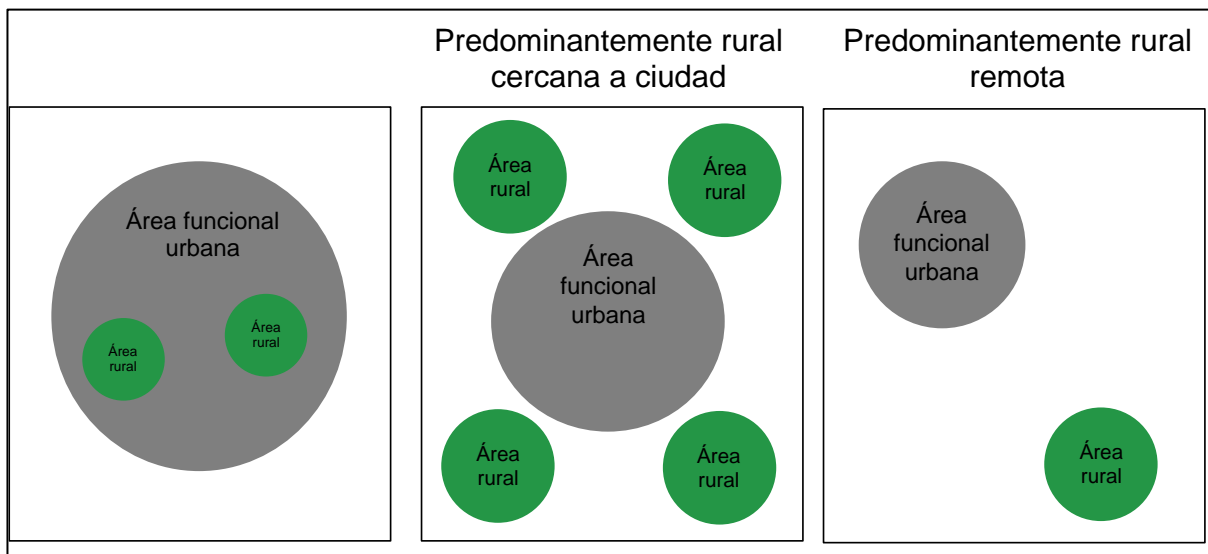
Predominantemente rural cercana a ciudad

Predominantemente rural remota

Área funcional urbana

Área rural

Área rural

Área rural

Área rural

Área funcional urbana

Área rural

Área rural

Área funcional urbana

Área rural